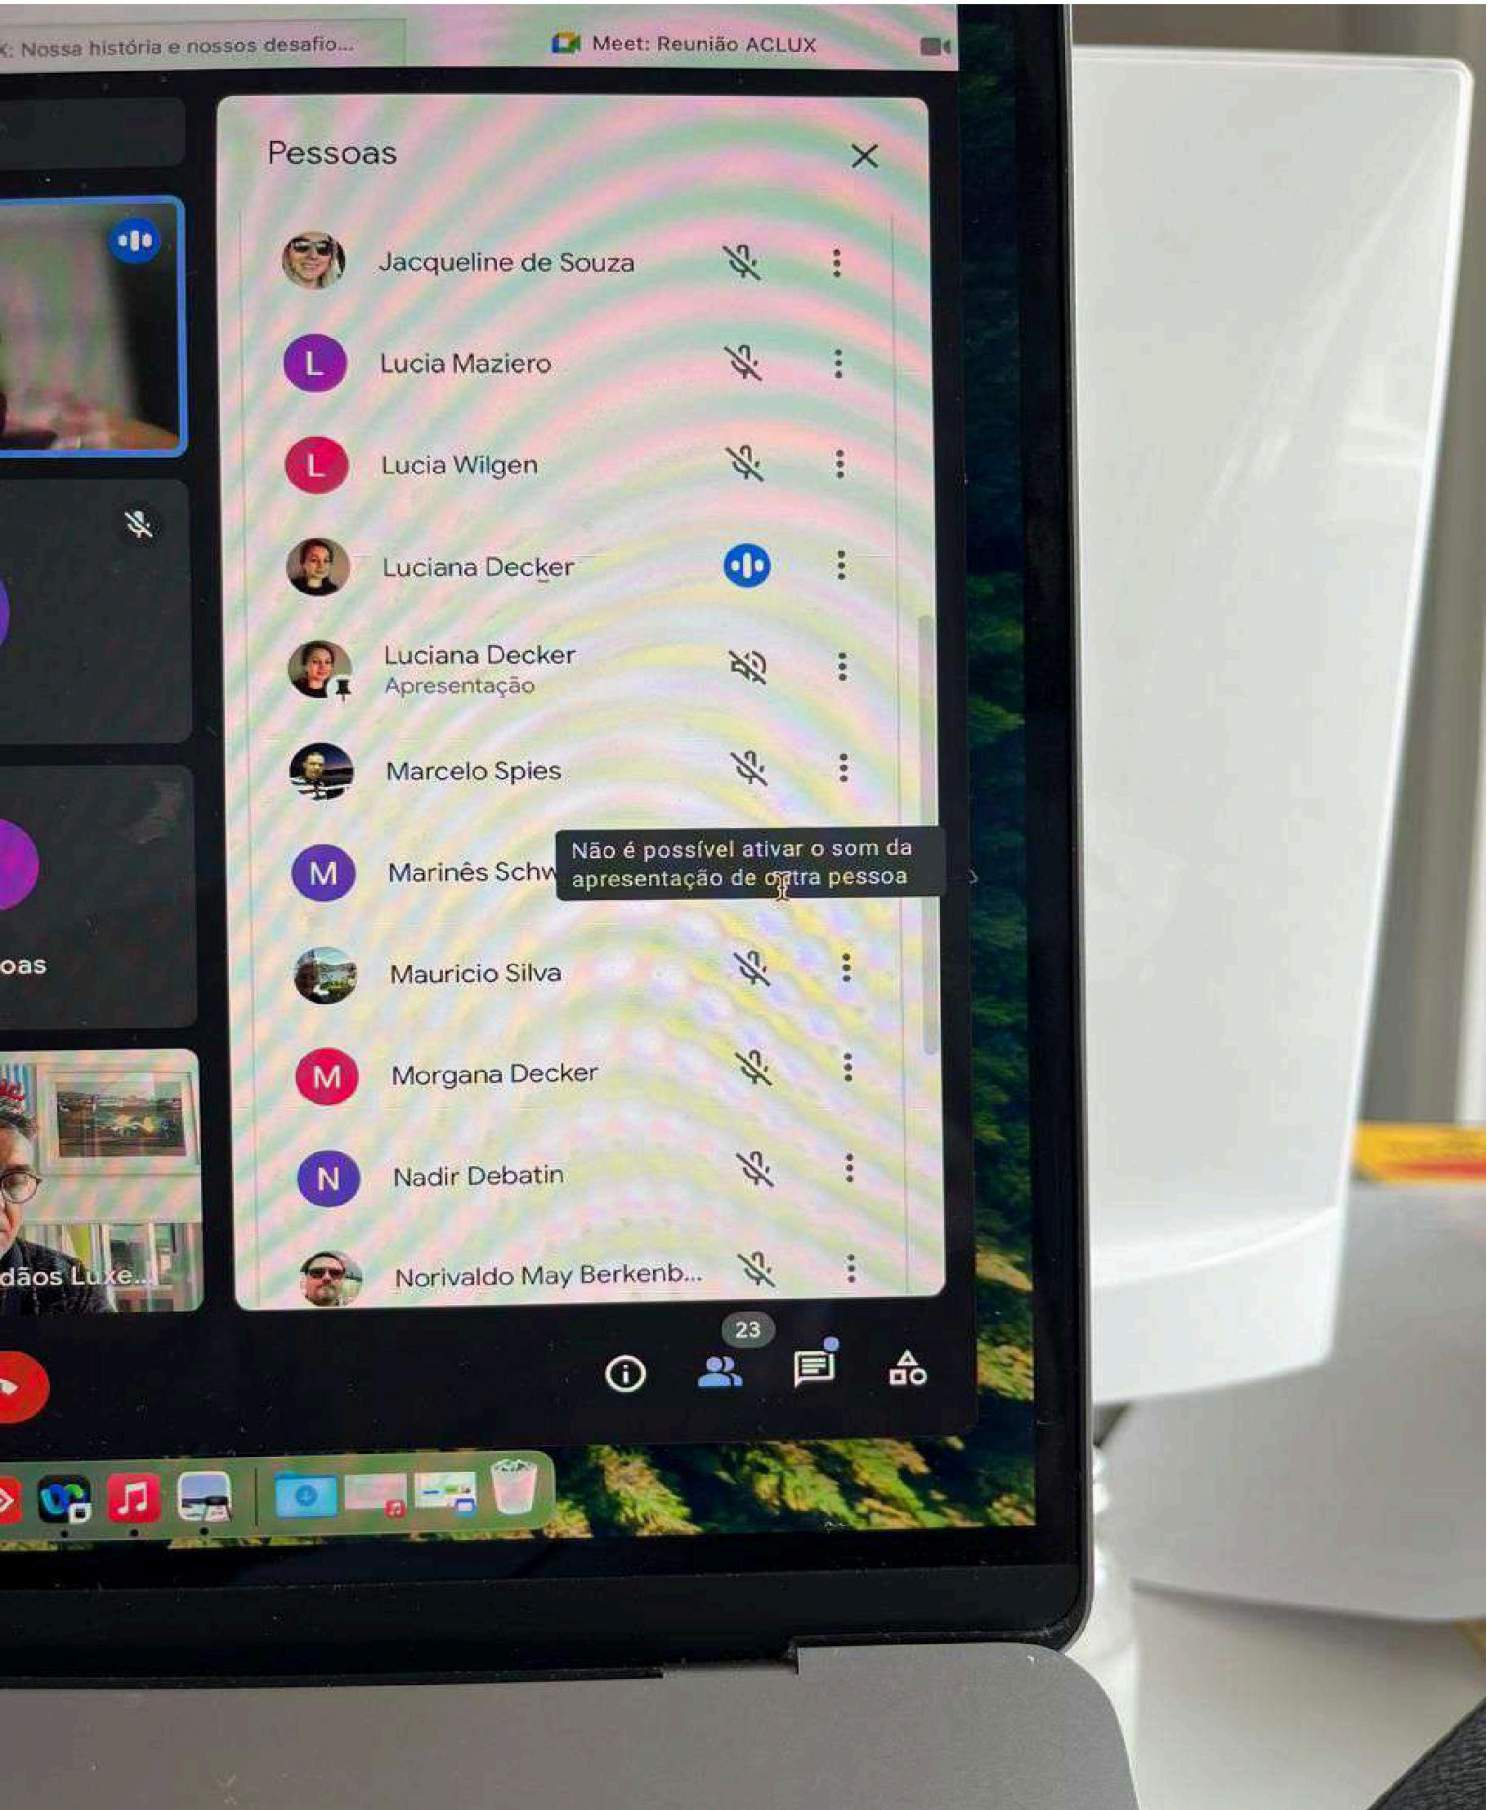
: Nossa história e nossos desafio...

Meet: Reunião ACLUX

Pessoas

Jacqueline de Souza

L Lucia Maziero

L Lucia Wilgen

Luciana Decker

Luciana Decker
Apresentação

Marcelo Spies

M Marinês Schw

Não é possível ativar o som da apresentação de outra pessoa

Mauricio Silva

M Morgana Decker

N Nadir Debatin

Norivaldo May Berkenb...

oas

dãos Luxe...

23